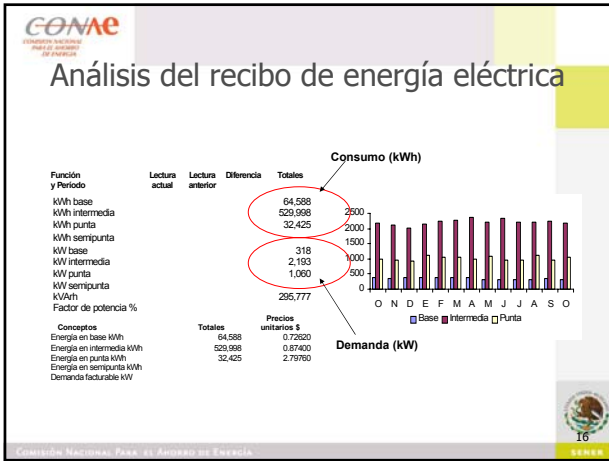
CONAE
COMISIÓN NACIONAL PARA EL AHORRO DE ENERGÍA

Análisis del recibo de energía eléctrica

Consumo (kWh)

| Función y Periodo | Lectura actual | Lectura anterior | Diferencia | Totales |
|---|---|---|---|---|
| kWh base | | | | 64,588 |
| kWh intermedia | | | | 529,998 |
| kWh punta | | | | 32,425 |
| kWh semipunta | | | | |
| kW base | | | | 318 |
| kW intermedia | | | | 2,193 |
| kW punta | | | | 1,060 |
| kW semipunta | | | | |
| kVArh | | | | 295,777 |
| Factor de potencia % | | | | |

2500
2000
1500
1000
500
0
O N D E F M A M J J A S O
Base Intermedia Punta

| Conceptos | Totales | Precios unitarios $ |
|---|---|---|
| Energía en base kWh | 64,588 | 0.72620 |
| Energía en intermedia kWh | 529,998 | 0.87400 |
| Energía en punta kWh | 32,425 | 2.79760 |
| Energía en semipunta kWh | | |
| Demanda facturable kW | | |

Demanda (kW)

16

COMISIÓN NACIONAL PARA EL AHORRO DE ENERGÍA
SENER